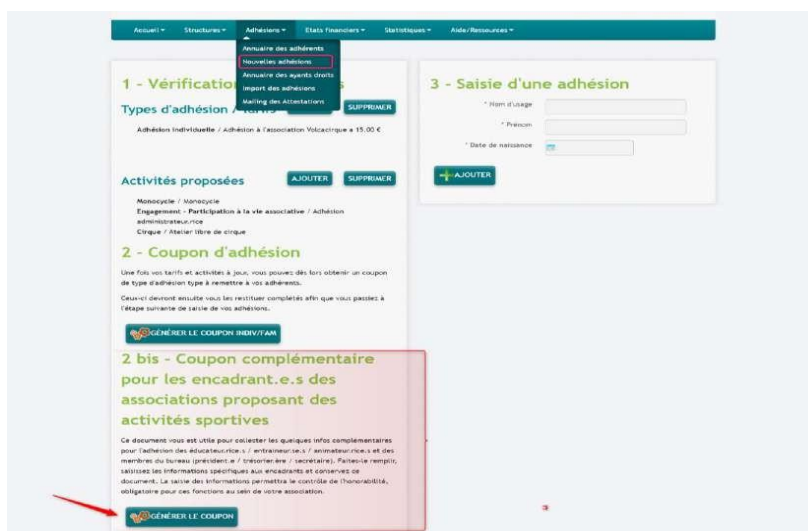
Accueil ▾ Structures ▾ Adhésions ▾ Etats financiers ▾ Statistiques ▾ Aide/Ressources ▾

Annuaire des adhérents
Nouvelles adhésions
Annuaire des ayants droits
Import des adhésions
Mailing des Attestations

1 - Vérification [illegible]s

Types d'adhésion / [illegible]

SUPPRIMER

Adhésion individuelle / Adhésion à l'association Volcacirque à 15.00 €

Activités proposées

AJOUTER SUPPRIMER

Monocycle / Monocycle
Engagement - Participation à la vie associative / Adhésion administrateur.rice
Cirque / Atelier libre de cirque

2 - Coupon d'adhésion

Une fois vos tarifs et activités à jour, vous pouvez dès lors obtenir un coupon de type d'adhésion type à remettre à vos adhérents.

Ceux-ci devront ensuite vous les restituer complétés afin que vous passiez à l'étape suivante de saisie de vos adhésions.

GÉNÉRER LE COUPON INDIV/FAM

2 bis - Coupon complémentaire pour les encadrant.e.s des associations proposant des activités sportives

Ce document vous est utile pour collecter les quelques infos complémentaires pour l'adhésion des éducateur.rice.s / entraineur.se.s / animateur.rice.s et des membres du bureau (président.e / trésorier.ère / secrétaire). Faites-le remplir, saisissez les informations spécifiques aux encadrants et conservez ce document. La saisie des informations permettra le contrôle de l'honorabilité, obligatoire pour ces fonctions au sein de votre association.

GÉNÉRER LE COUPON

3 - Saisie d'une adhésion

* Nom d'usage
* Prénom
* Date de naissance

AJOUTER